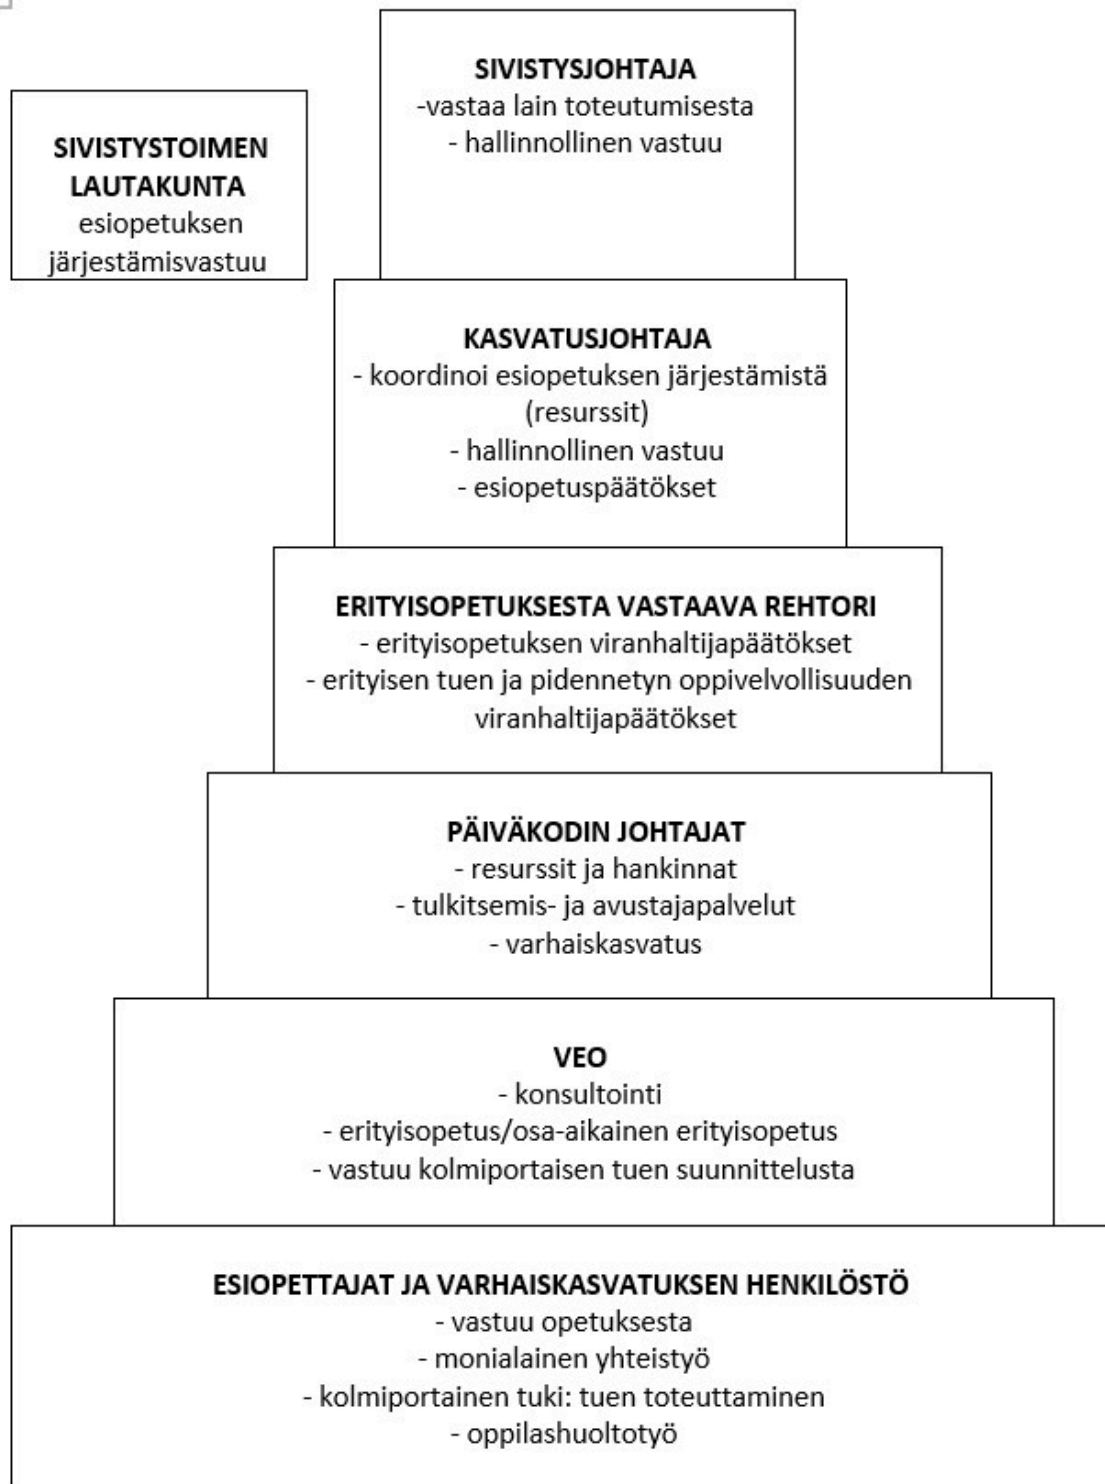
SIVISTYSTOIMEN LAUTAKUNTA
esiopetuksen järjestämisvastuu

SIVISTYSJOHTAJA
-vastaa lain toteutumisesta
- hallinnollinen vastuu

KASVATUSJOHTAJA
- koordinoi esiopetuksen järjestämistä (resurssit)
- hallinnollinen vastuu
- esiopetuspäätökset

ERITYISOPETUKSESTA VASTAAVA REHTORI
- erityisopetuksen viranhaltijapäätökset
- erityisen tuen ja pidennetyn oppivelvollisuuden viranhaltijapäätökset

PÄIVÄKODIN JOHTAJAT
- resurssit ja hankinnat
- tulkitsemis- ja avustajapalvelut
- varhaiskasvatus

VEO
- konsultointi
- erityisopetus/osa-aikainen erityisopetus
- vastuu kolmiportaisen tuen suunnittelusta

ESIOPETTAJAT JA VARHAISKASVATUKSEN HENKILÖSTÖ
- vastuu opetuksesta
- monialainen yhteistyö
- kolmiportainen tuki: tuen toteuttaminen
- oppilashuoltotyö